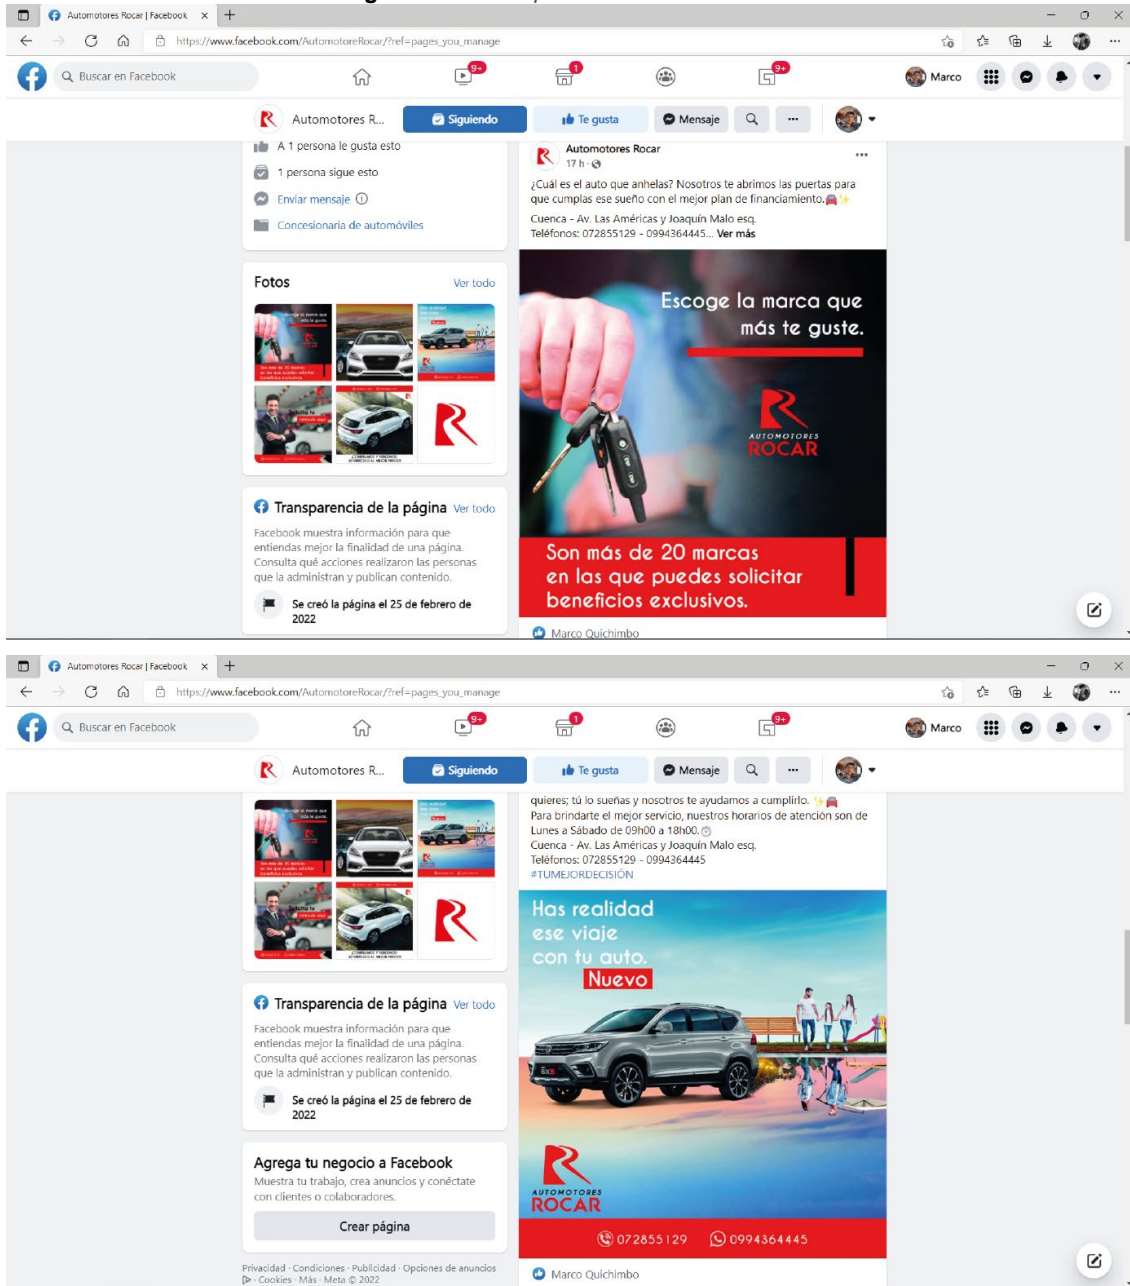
Automotores Rocar | Facebook
https://www.facebook.com/AutomotoreRocar/?ref=pages_you_manage
Buscar en Facebook
9+
1
9+
Marco
Automotores R...
Siguiendo
Te gusta
Mensaje
A 1 persona le gusta esto
1 persona sigue esto
Enviar mensaje
Concesionaria de automóviles
Automotores Rocar
17 h
¿Cuál es el auto que anhelas? Nosotros te abrimos las puertas para que cumplas ese sueño con el mejor plan de financiamiento.
Cuenca - Av. Las Américas y Joaquín Malo esq.
Teléfonos: 072855129 - 0994364445... Ver más
Fotos
Ver todo
Escoge la marca que más te guste.
AUTOMOTORES ROCAR
Son más de 20 marcas en las que puedes solicitar beneficios exclusivos.
Transparencia de la página Ver todo
Facebook muestra información para que entiendas mejor la finalidad de una página. Consulta qué acciones realizaron las personas que la administran y publican contenido.
Se creó la página el 25 de febrero de 2022
Marco Quichimbo

Automotores Rocar | Facebook
https://www.facebook.com/AutomotoreRocar/?ref=pages_you_manage
Buscar en Facebook
9+
1
9+
Marco
Automotores R...
Siguiendo
Te gusta
Mensaje
quieres; tú lo sueñas y nosotros te ayudamos a cumplirlo.
Para brindarte el mejor servicio, nuestros horarios de atención son de Lunes a Sábado de 09h00 a 18h00.
Cuenca - Av. Las Américas y Joaquín Malo esq.
Teléfonos: 072855129 - 0994364445
#TUMEJORDECISIÓN
Has realidad ese viaje con tu auto. Nuevo
AUTOMOTORES ROCAR
072855129 0994364445
Transparencia de la página Ver todo
Facebook muestra información para que entiendas mejor la finalidad de una página. Consulta qué acciones realizaron las personas que la administran y publican contenido.
Se creó la página el 25 de febrero de 2022
Agrega tu negocio a Facebook
Muestra tu trabajo, crea anuncios y conéctate con clientes o colaboradores.
Crear página
Privacidad · Condiciones · Publicidad · Opciones de anuncios · Cookies · Más · Meta © 2022
Marco Quichimbo